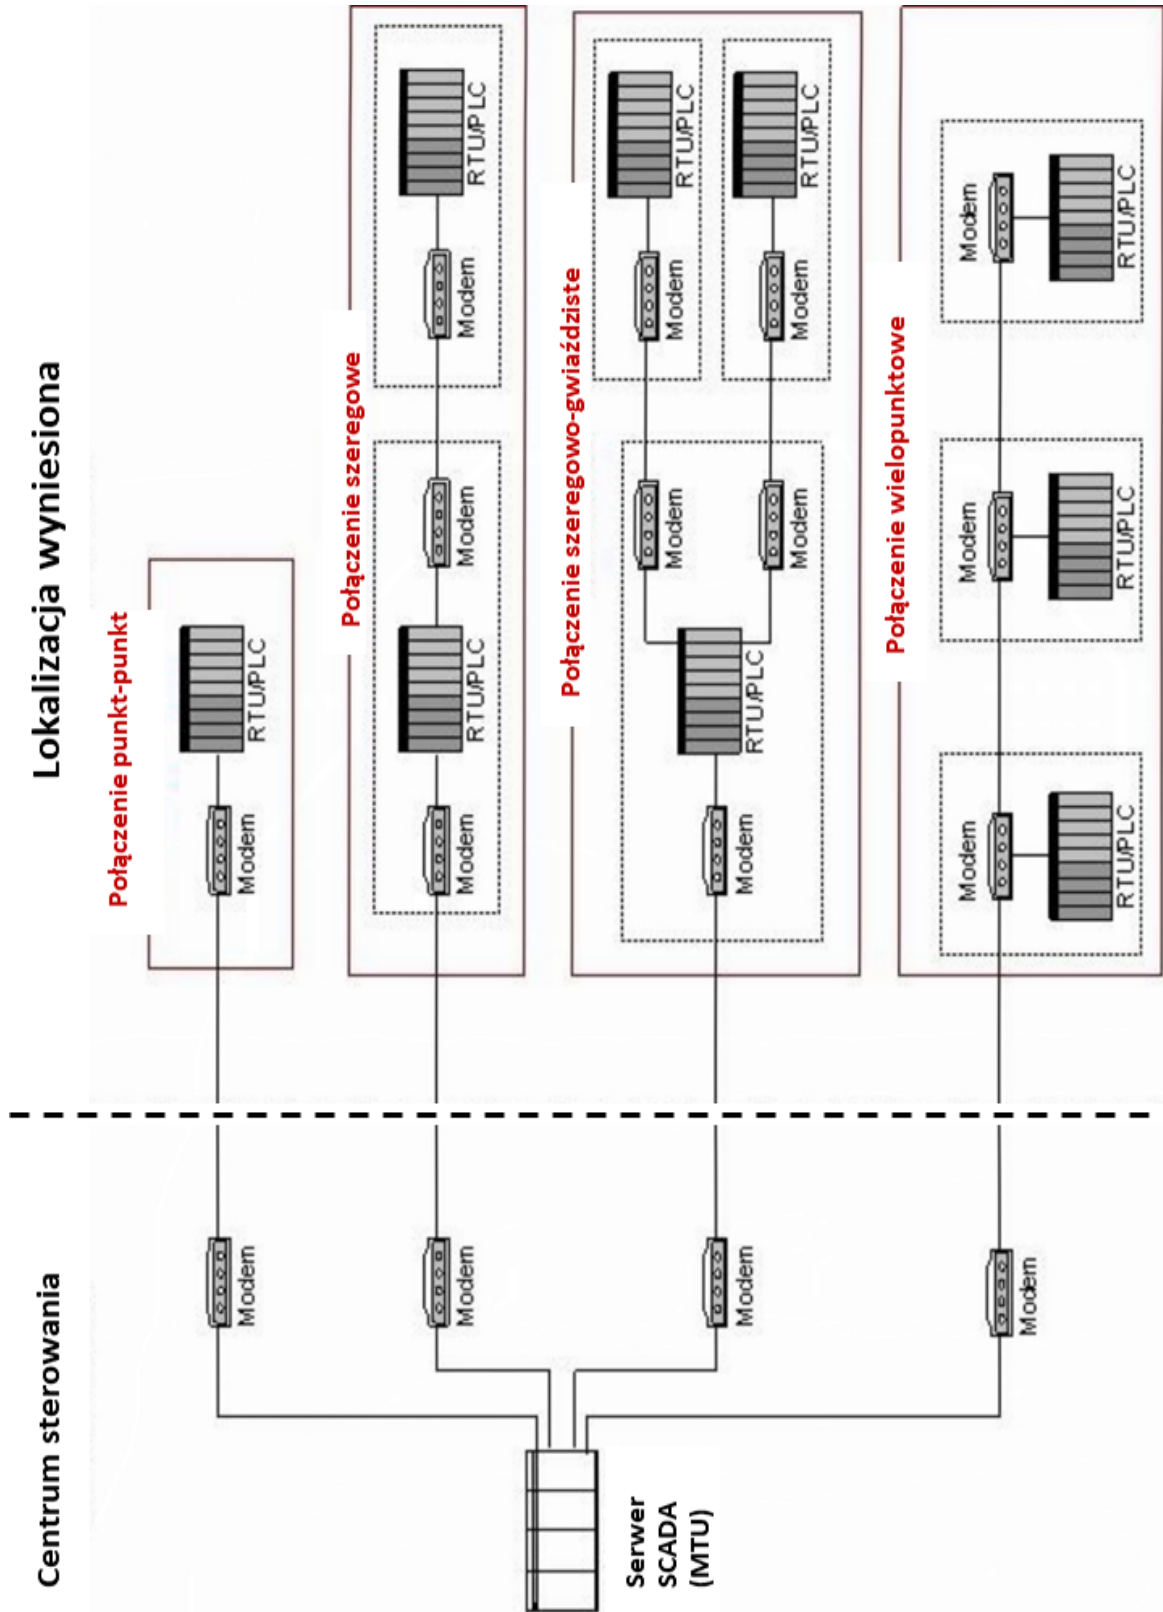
Lokalizacja wyniesiona

Centrum sterowania

Połączenie punkt-punkt

Modem

RTU/PLC

Połączenie szeregowe

Modem

RTU/PLC

Modem

Modem

RTU/PLC

Połączenie szeregowo-gwiaździste

Modem

RTU/PLC

Modem

Modem

Modem

RTU/PLC

Modem

RTU/PLC

Połączenie wielopunktowe

Modem

RTU/PLC

Modem

RTU/PLC

Modem

RTU/PLC

Modem

Modem

Modem

Modem

Serwer SCADA (MTU)